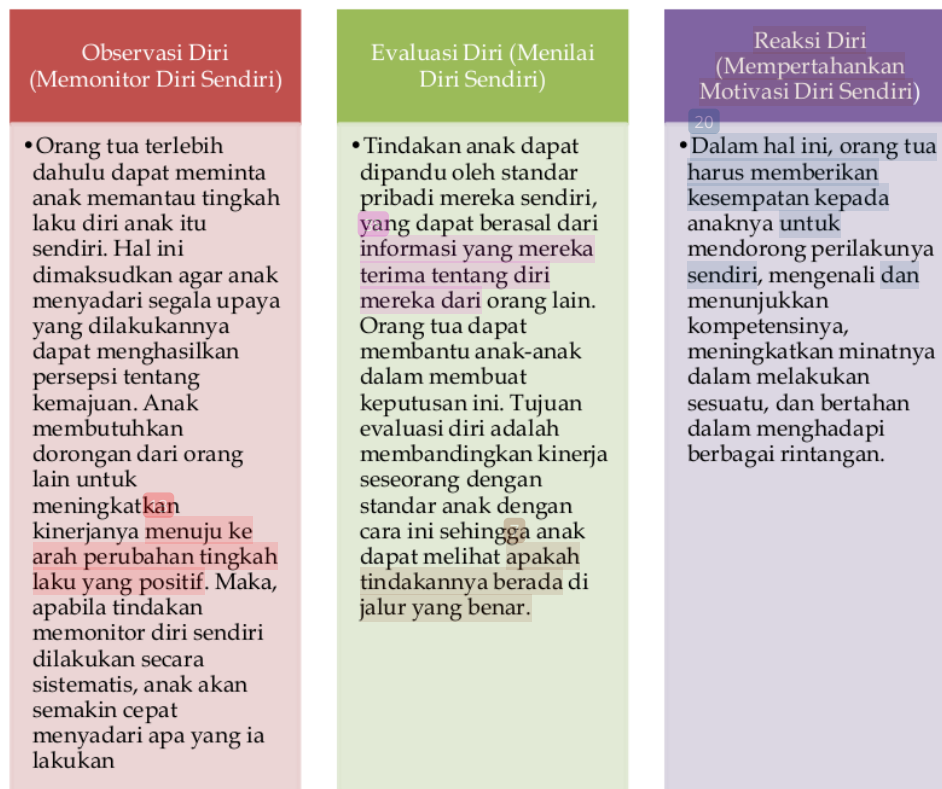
Observasi Diri (Memonitor Diri Sendiri)

• Orang tua terlebih dahulu dapat meminta anak memantau tingkah laku diri anak itu sendiri. Hal ini dimaksudkan agar anak menyadari segala upaya yang dilakukannya dapat menghasilkan persepsi tentang kemajuan. Anak membutuhkan dorongan dari orang lain untuk meningkatkan kinerjanya menuju ke arah perubahan tingkah laku yang positif. Maka, apabila tindakan memonitor diri sendiri dilakukan secara sistematis, anak akan semakin cepat menyadari apa yang ia lakukan

Evaluasi Diri (Menilai Diri Sendiri)

• Tindakan anak dapat dipandu oleh standar pribadi mereka sendiri, yang dapat berasal dari informasi yang mereka terima tentang diri mereka dari orang lain. Orang tua dapat membantu anak-anak dalam membuat keputusan ini. Tujuan evaluasi diri adalah membandingkan kinerja seseorang dengan standar anak dengan cara ini sehingga anak dapat melihat apakah tindakannya berada di jalur yang benar.

Reaksi Diri (Mempertahankan Motivasi Diri Sendiri)

20

• Dalam hal ini, orang tua harus memberikan kesempatan kepada anaknya untuk mendorong perilakunya sendiri, mengenali dan menunjukkan kompetensinya, meningkatkan minatnya dalam melakukan sesuatu, dan bertahan dalam menghadapi berbagai rintangan.